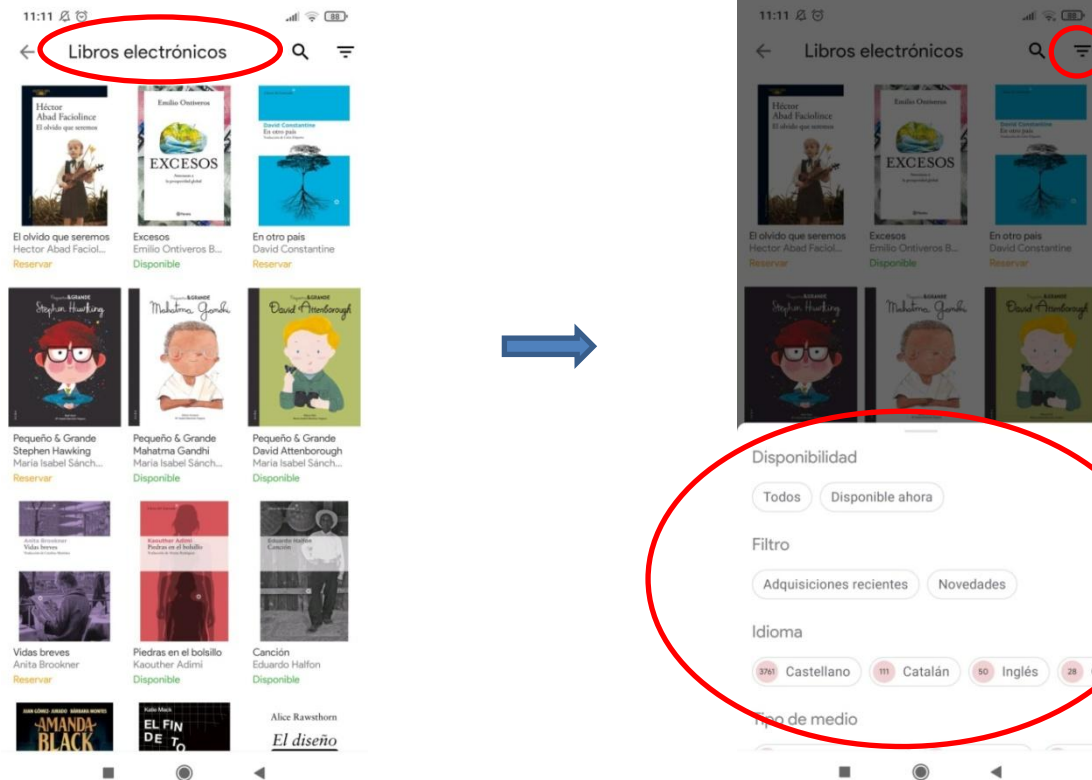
11:11

Libros electrónicos

Héctor Abad Faciolince
El olvido que seremos

Emilio Ontiveros
EXCESOS

David Constantine
En otro país

El olvido que seremos
Hector Abad Faciol...
Reservar

Excesos
Emilio Ontiveros B...
Disponible

En otro país
David Constantine
Reservar

Pequeño & GRANDE
Stephen Hawking

Pequeño & GRANDE
Mahatma Gandhi

Pequeño & GRANDE
David Attenborough

Pequeño & Grande Stephen Hawking
Maria Isabel Sánch...
Reservar

Pequeño & Grande Mahatma Gandhi
Maria Isabel Sánch...
Disponible

Pequeño & Grande David Attenborough
Maria Isabel Sánch...
Disponible

Anita Brookner
Vidas breves

Kaouther Adimi
Piedras en el bolsillo

Eduardo Halfon
Canción

Vidas breves
Anita Brookner
Reservar

Piedras en el bolsillo
Kaouther Adimi
Disponible

Canción
Eduardo Halfon
Disponible

AMANDA BLACK

EL FIN DE TO

Alice Rawsthorn
El diseño

11:11

Libros electrónicos

El olvido que seremos
Hector Abad Faciol...
Reservar

Excesos
Emilio Ontiveros B...
Disponible

En otro país
David Constantine
Reservar

Disponibilidad

Todos
Disponible ahora

Filtro

Adquisiciones recientes
Novedades

Idioma

3761 Castellano
111 Catalán
50 Inglés
28

Tipo de medio